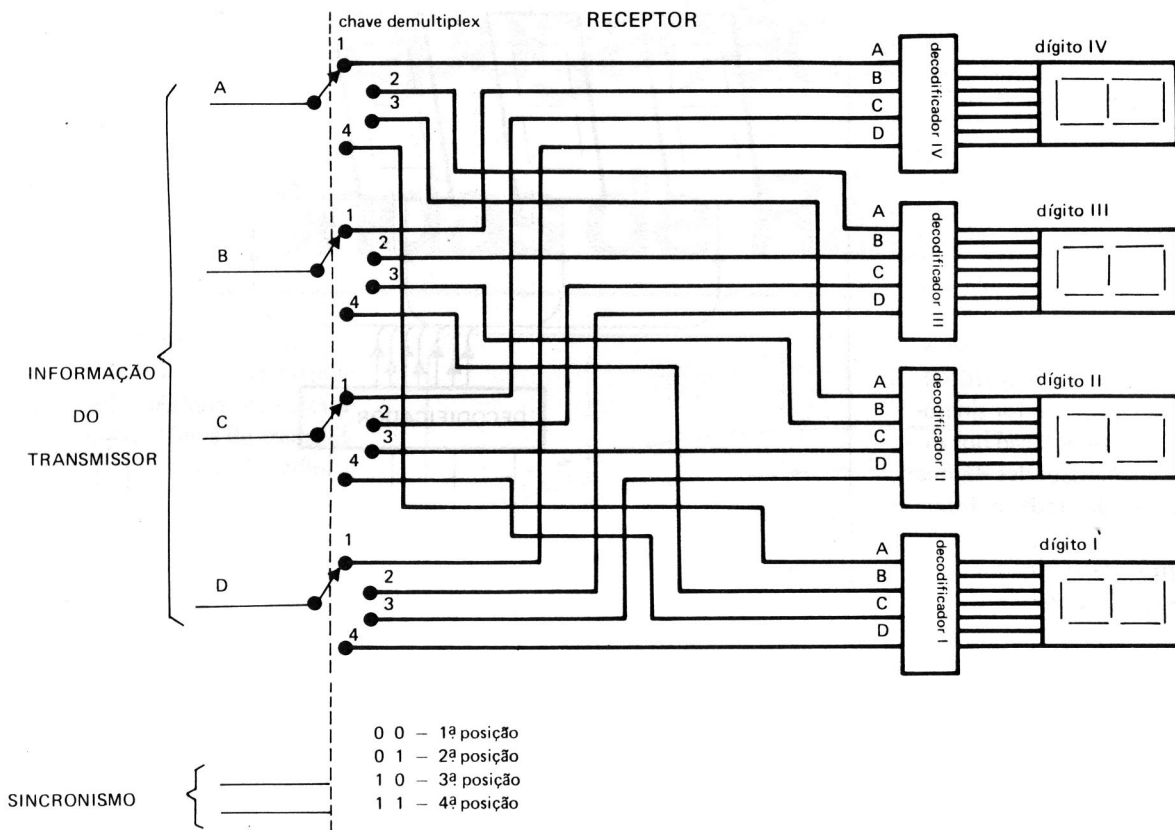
chave demultiplex

RECEPTOR

INFORMAÇÃO DO TRANSMISSOR

A

B

C

D

1
2
3
4

1
2
3
4

1
2
3
4

1
2
3
4

A
B
C
D
decodificador IV
dígito IV

A
B
C
D
decodificador III
dígito III

A
B
C
D
decodificador II
dígito II

A
B
C
D
decodificador I
dígito I

0 0 – 1ª posição
0 1 – 2ª posição
1 0 – 3ª posição
1 1 – 4ª posição

SINCRONISMO